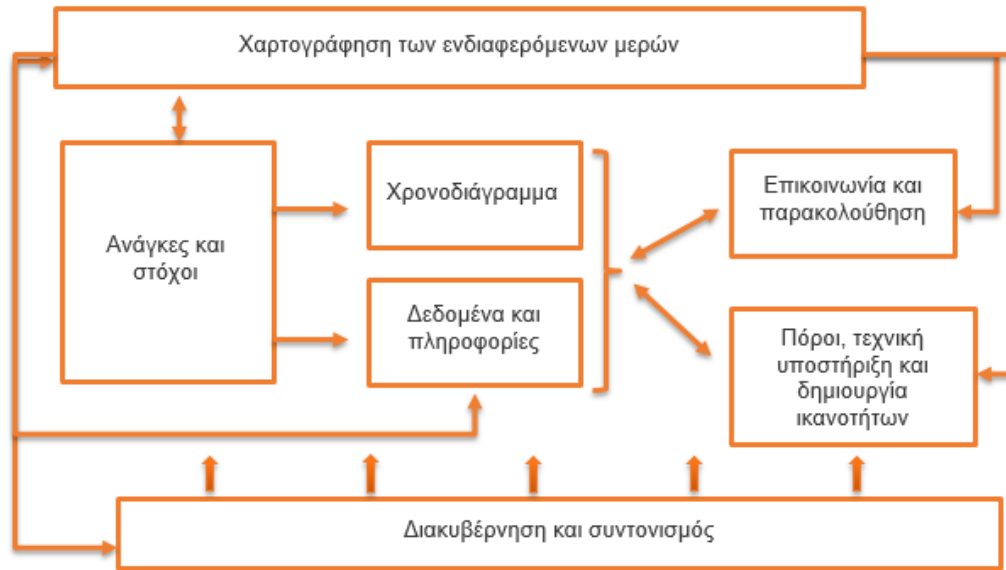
Χαρτογράφηση των ενδιαφερόμενων μερών

Ανάγκες και στόχοι

Χρονοδιάγραμμα

Δεδομένα και πληροφορίες

Επικοινωνία και παρακολούθηση

Πόροι, τεχνική υποστήριξη και δημιουργία ικανοτήτων

Διακυβέρνηση και συντονισμός